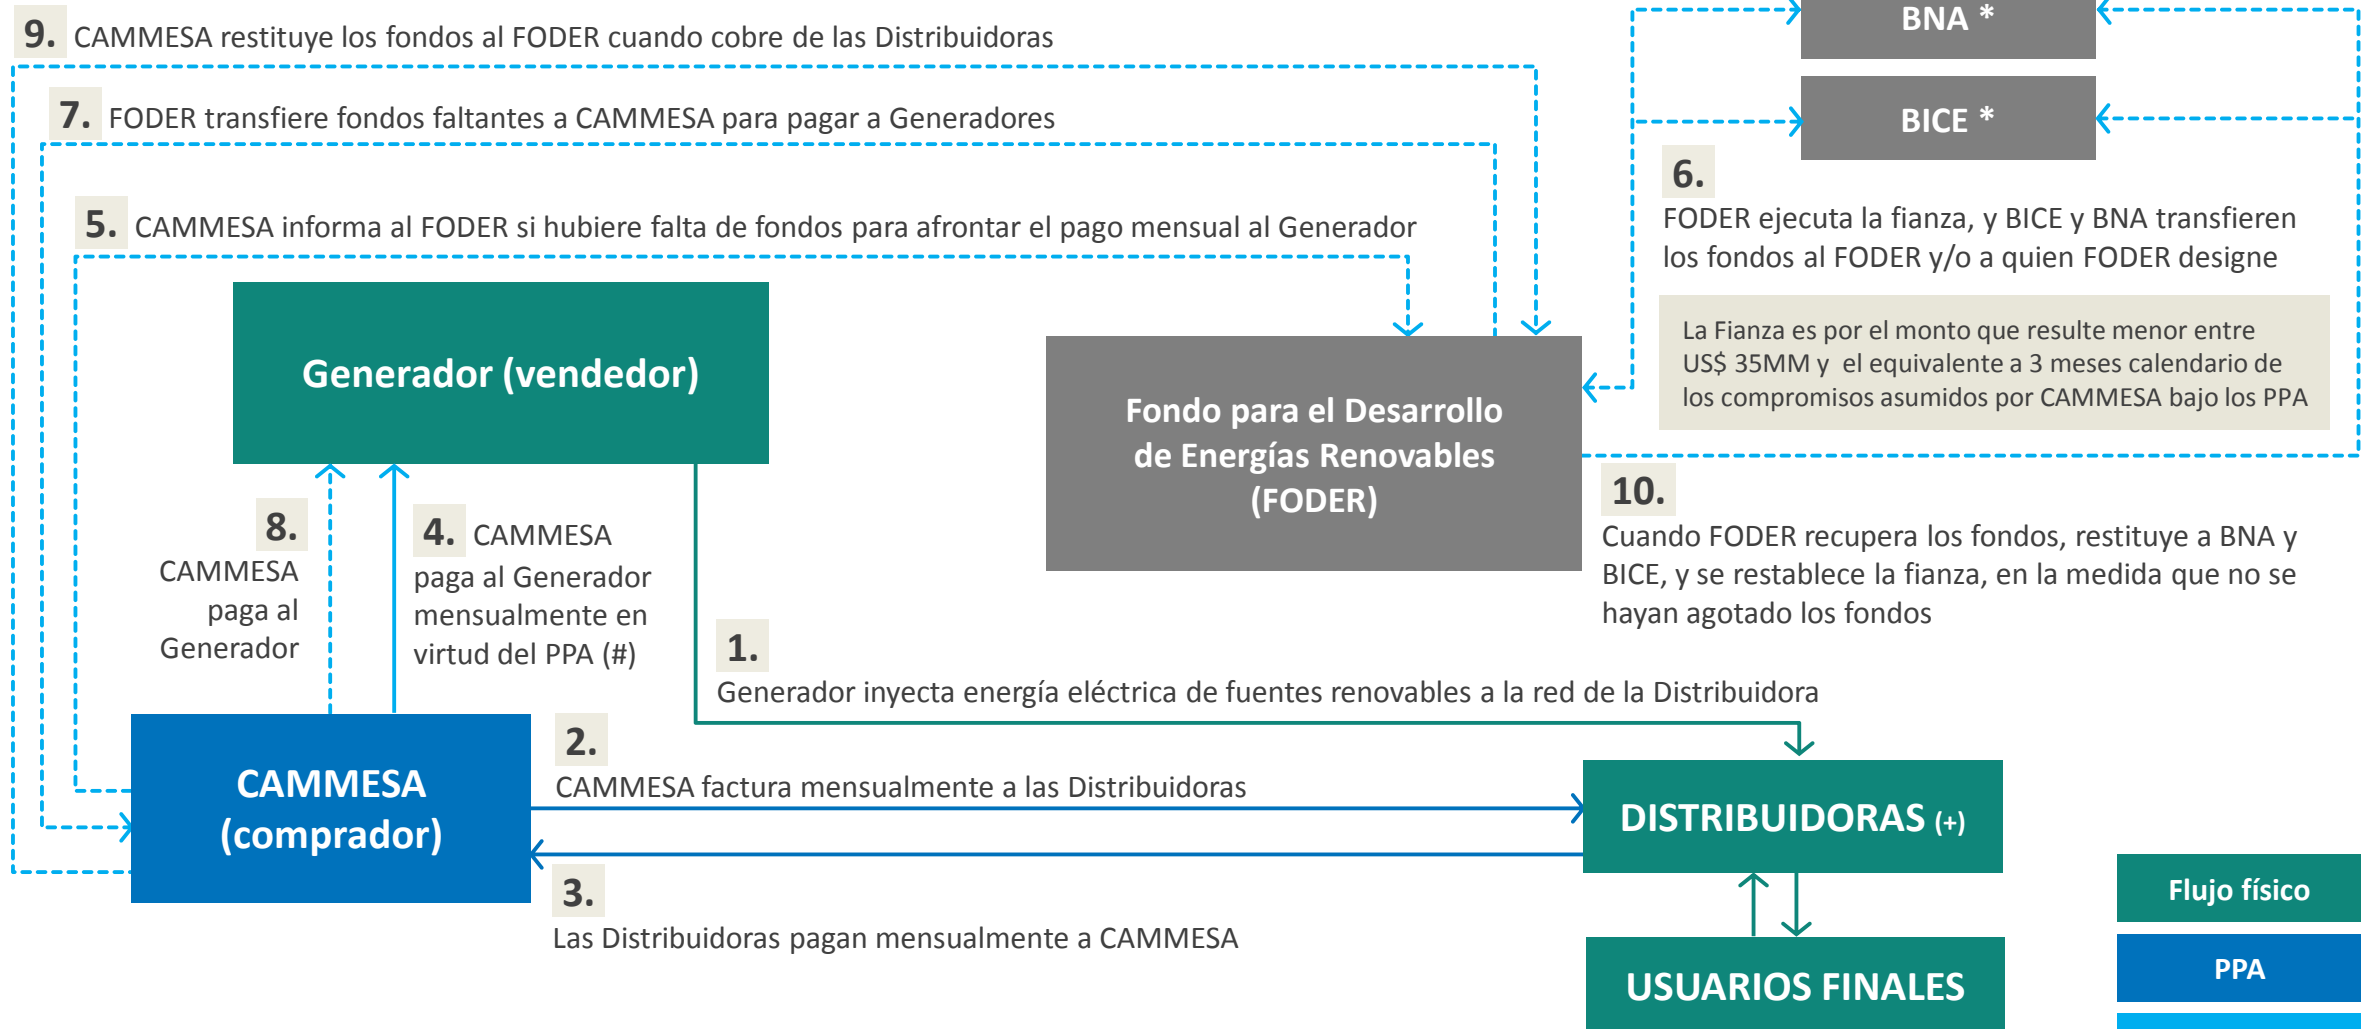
9. CAMMESA restituye los fondos al FODER cuando cobre de las Distribuidoras

BNA *

BICE *

7. FODER transfiere fondos faltantes a CAMMESA para pagar a Generadores

6.
FODER ejecuta la fianza, y BICE y BNA transfieren los fondos al FODER y/o a quien FODER designe

5. CAMMESA informa al FODER si hubiere falta de fondos para afrontar el pago mensual al Generador

La Fianza es por el monto que resulte menor entre US$ 35MM y el equivalente a 3 meses calendario de los compromisos asumidos por CAMMESA bajo los PPA

Generador (vendedor)

Fondo para el Desarrollo de Energías Renovables (FODER)

10.
Cuando FODER recupera los fondos, restituye a BNA y BICE, y se restablece la fianza, en la medida que no se hayan agotado los fondos

8.
CAMMESA paga al Generador

4. CAMMESA paga al Generador mensualmente en virtud del PPA (#)

1.
Generador inyecta energía eléctrica de fuentes renovables a la red de la Distribuidora

2.
CAMMESA factura mensualmente a las Distribuidoras

CAMMESA (comprador)

DISTRIBUIDORAS (+)

3.
Las Distribuidoras pagan mensualmente a CAMMESA

USUARIOS FINALES

Flujo físico

PPA